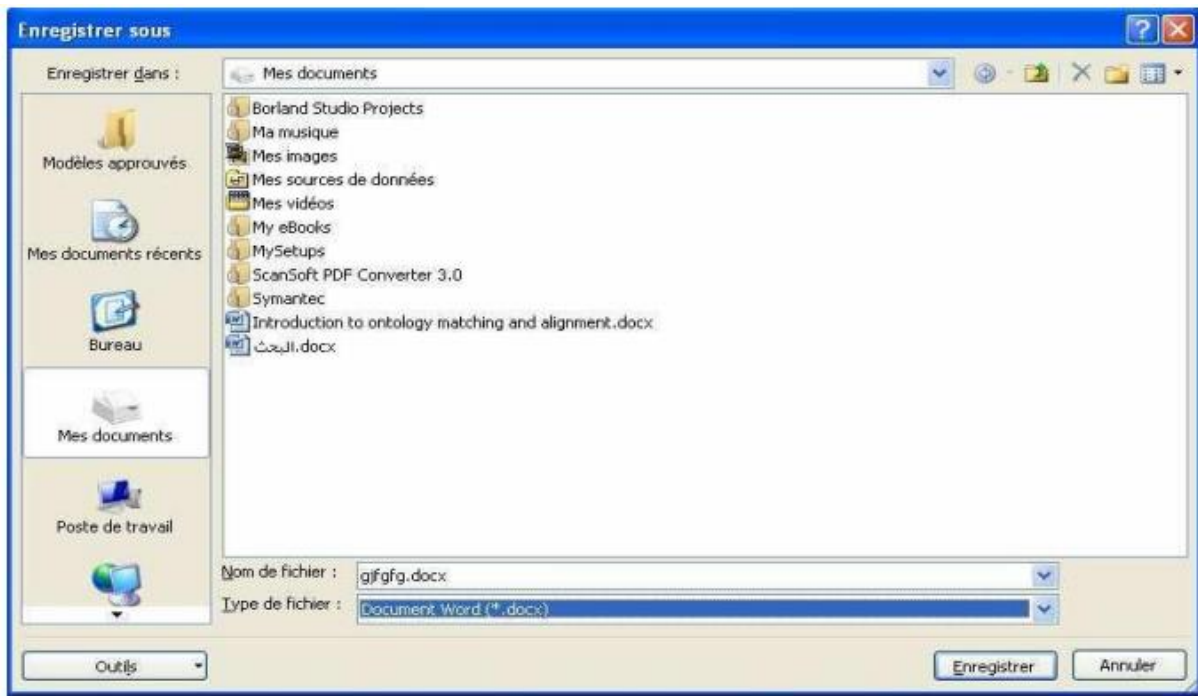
Enregistrer sous

Enregistrer dans : Mes documents

Modèles approuvés
Mes documents récents
Bureau
Mes documents
Poste de travail

Borland Studio Projects
Ma musique
Mes images
Mes sources de données
Mes vidéos
My eBooks
MySetups
ScanSoft PDF Converter 3.0
Symantec
Introduction to ontology matching and alignment.docx
البحث.docx

Nom de fichier : gjfgfg.docx
Type de fichier : Document Word (*.docx)

Outils
Enregistrer
Annuler